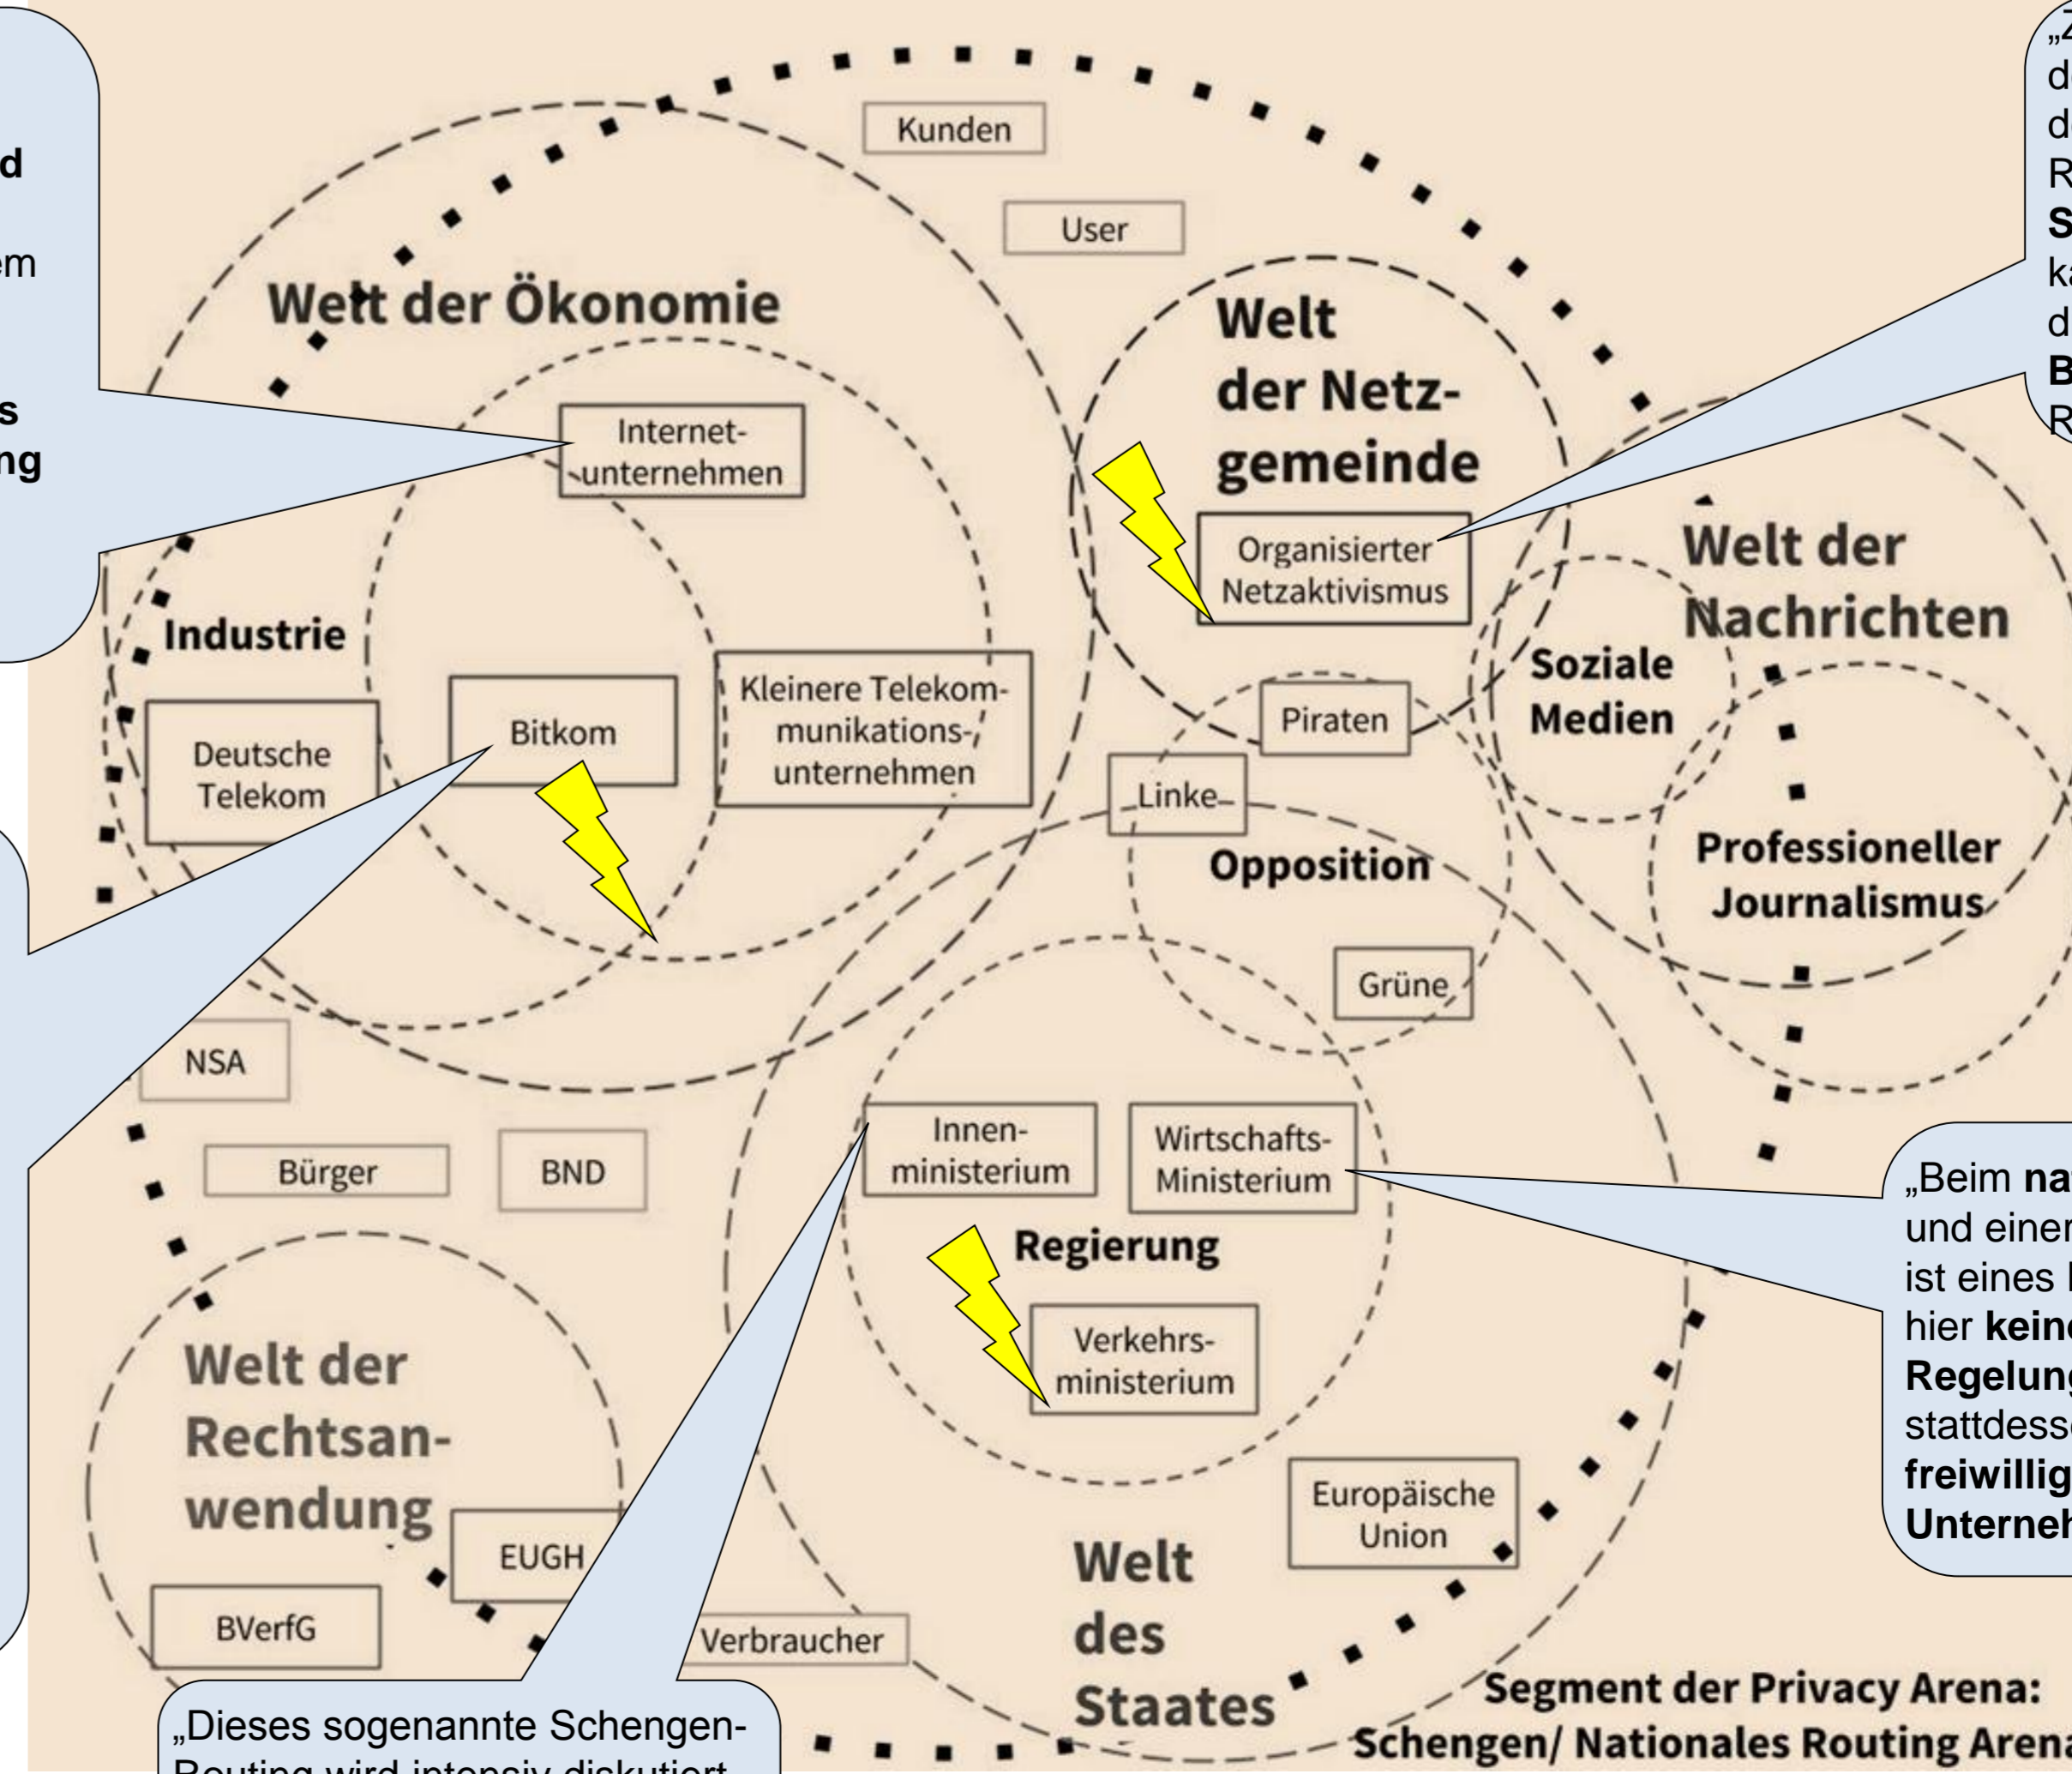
d

em

s
ng

Welt der Ökonomie

Kunden

User

Internet-unternehmen

Industrie

Deutsche Telekom

Bitkom

Kleinere Telekommunikationsunternehmen

Welt der Netzgemeinde

Organisierter Netzaktivismus

„2
d
d
R
S
k
d
B
R

Welt der Nachrichten

Soziale Medien

Professioneller Journalismus

Piraten

Linke

Opposition

Grüne

NSA

Bürger

BND

Innen-ministerium

Wirtschafts-Ministerium

Regierung

Verkehrs-ministerium

Welt der Rechtsanwendung

EUGH

BVerfG

Verbraucher

Europäische Union

Welt des Staates

„Beim na
und einer
ist eines
hier kein
Regelung
stattdess
freiwillig
Unterneh

„Dieses sogenannte Schengen-Routing wird intensiv diskutiert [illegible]

Segment der Privacy Arena:
Schengen/ Nationales Routing Arena